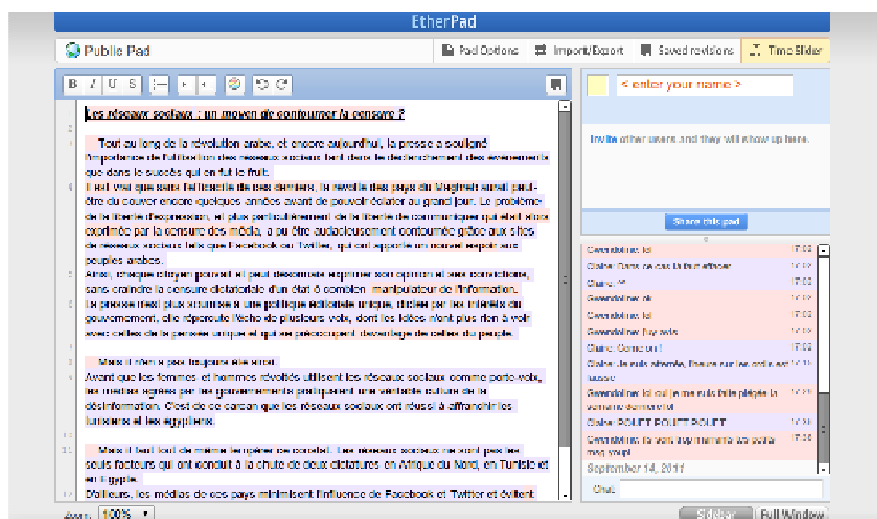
EtherPad

Public Pad

Pad Options | Import/Export | Saved revisions | Time Slider

B I U S

< enter your name >

Les réseaux sociaux : un moyen de contourner la censure ?

Tout au long de la révolution arabe, et encore aujourd'hui, la presse a souligné l'importance de l'utilisation des réseaux sociaux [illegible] dans le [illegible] des événements que dans le succès qui en fut le fruit.
Il est vrai que sans la liberté de ses derniers, la révolte des pays du Maghreb aurait peut-être du couver encore quelques années avant de pouvoir éclater au grand jour. Le problème de la liberté d'expression, et plus particulièrement de la liberté de communiquer qui était alors exprimée par la censure des médias, a pu être audacieusement contournée grâce aux sites de réseaux sociaux tels que Facebook ou Twitter, qui ont apporté un nouvel espoir aux peuples arabes.
Ainsi, chaque citoyen pouvait et peut désormais exprimer son opinion et ses convictions, sans craindre la censure dictatoriale d'un état ô combien manipulateur de l'information.
La presse n'est plus soumise à une politique éditoriale unique, dictée par les intérêts du gouvernement, elle répercute l'écho de plusieurs voix, dont les idées n'ont plus rien à voir avec celles de la pensée unique et qui se préoccupent davantage de celles du peuple.

Mais il n'en a pas toujours été ainsi.
Avant que les femmes et hommes révoltés utilisent les réseaux sociaux comme porte-voix, les médias agréés par les gouvernements pratiquaient une véritable culture de la désinformation. C'est de ce carcan que les réseaux sociaux ont réussi à affranchir les tunisiens et les égyptiens.

Mais il faut tout de même tempérer ce constat. Les réseaux sociaux ne sont pas les seuls facteurs qui ont conduit à la chute de deux dictatures en Afrique du Nord, en Tunisie et en Egypte.
D'ailleurs, les médias de ces pays minimisent l'influence de Facebook et Twitter et évitent

Invite other users and they will show up here.

Share this pad

Gwendoline: lol 17:03
Claire: Dans ce cas la tu m'effacer 17:03
Claire: ?? 17:03
Gwendoline: ok 17:03
Gwendoline: lol 17:03
Gwendoline: Trop exite 17:03
Claire: Comment 17:03
Claire: Je suis désolée, j'avais sur les exits sur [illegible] 17:03
Gwendoline: lol oui je me suis fait piégée la semaine dernière 17:03
Claire: SOUTT SOUTT SOUTT 17:03
Gwendoline: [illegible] 17:03
September 14, 2011

Chat:

Zoom: 100%

Sidebar | Full Window